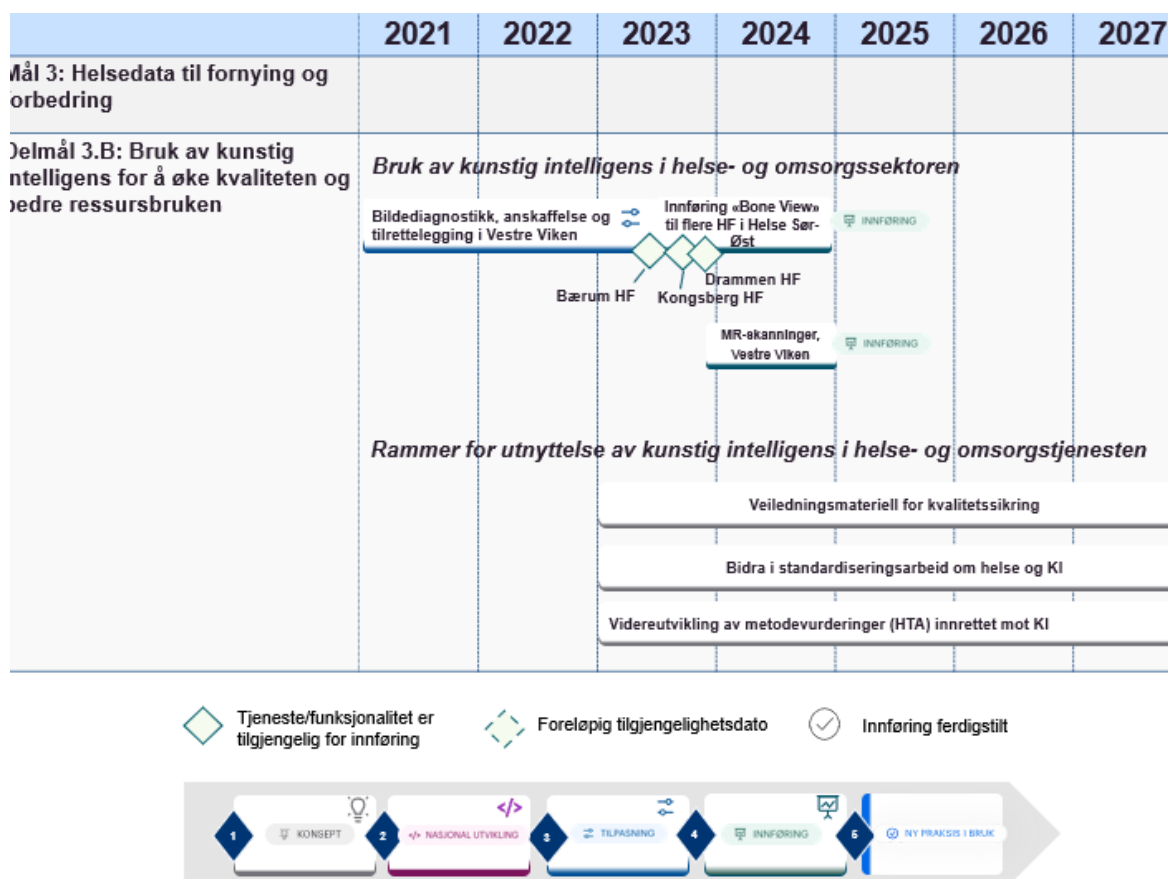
| | 2021 | 2022 | 2023 | 2024 | 2025 | 2026 | 2027 |
|---|---|---|---|---|---|---|---|
| Mål 3: Helsedata til fornying og forbedring | | | | | | | |

Delmål 3.B: Bruk av kunstig intelligens for å øke kvaliteten og bedre ressursbruken

Bruk av kunstig intelligens i helse- og omsorgssektoren

Bildediagnostikk, anskaffelse og tilrettelegging i Vestre Viken

Innføring «Bone View» til flere HF i Helse Sør-Øst

INNFØRING

Bærum HF

Kongsberg HF

Drammen HF

MR-skanninger, Vestre Viken

INNFØRING

Rammer for utnyttelse av kunstig intelligens i helse- og omsorgstjenesten

Veiledningsmateriell for kvalitetssikring

Bidra i standardiseringsarbeid om helse og KI

Videreutvikling av metodevurderinger (HTA) innrettet mot KI

Tjeneste/funksjonalitet er tilgjengelig for innføring

Foreløpig tilgjengelighetsdato

Innføring ferdigstilt

1 KONSEPT

2 NASJONAL UTVIKLING

3 TILPASNING

4 INNFØRING

5 NY PRAKSIS I BRUK